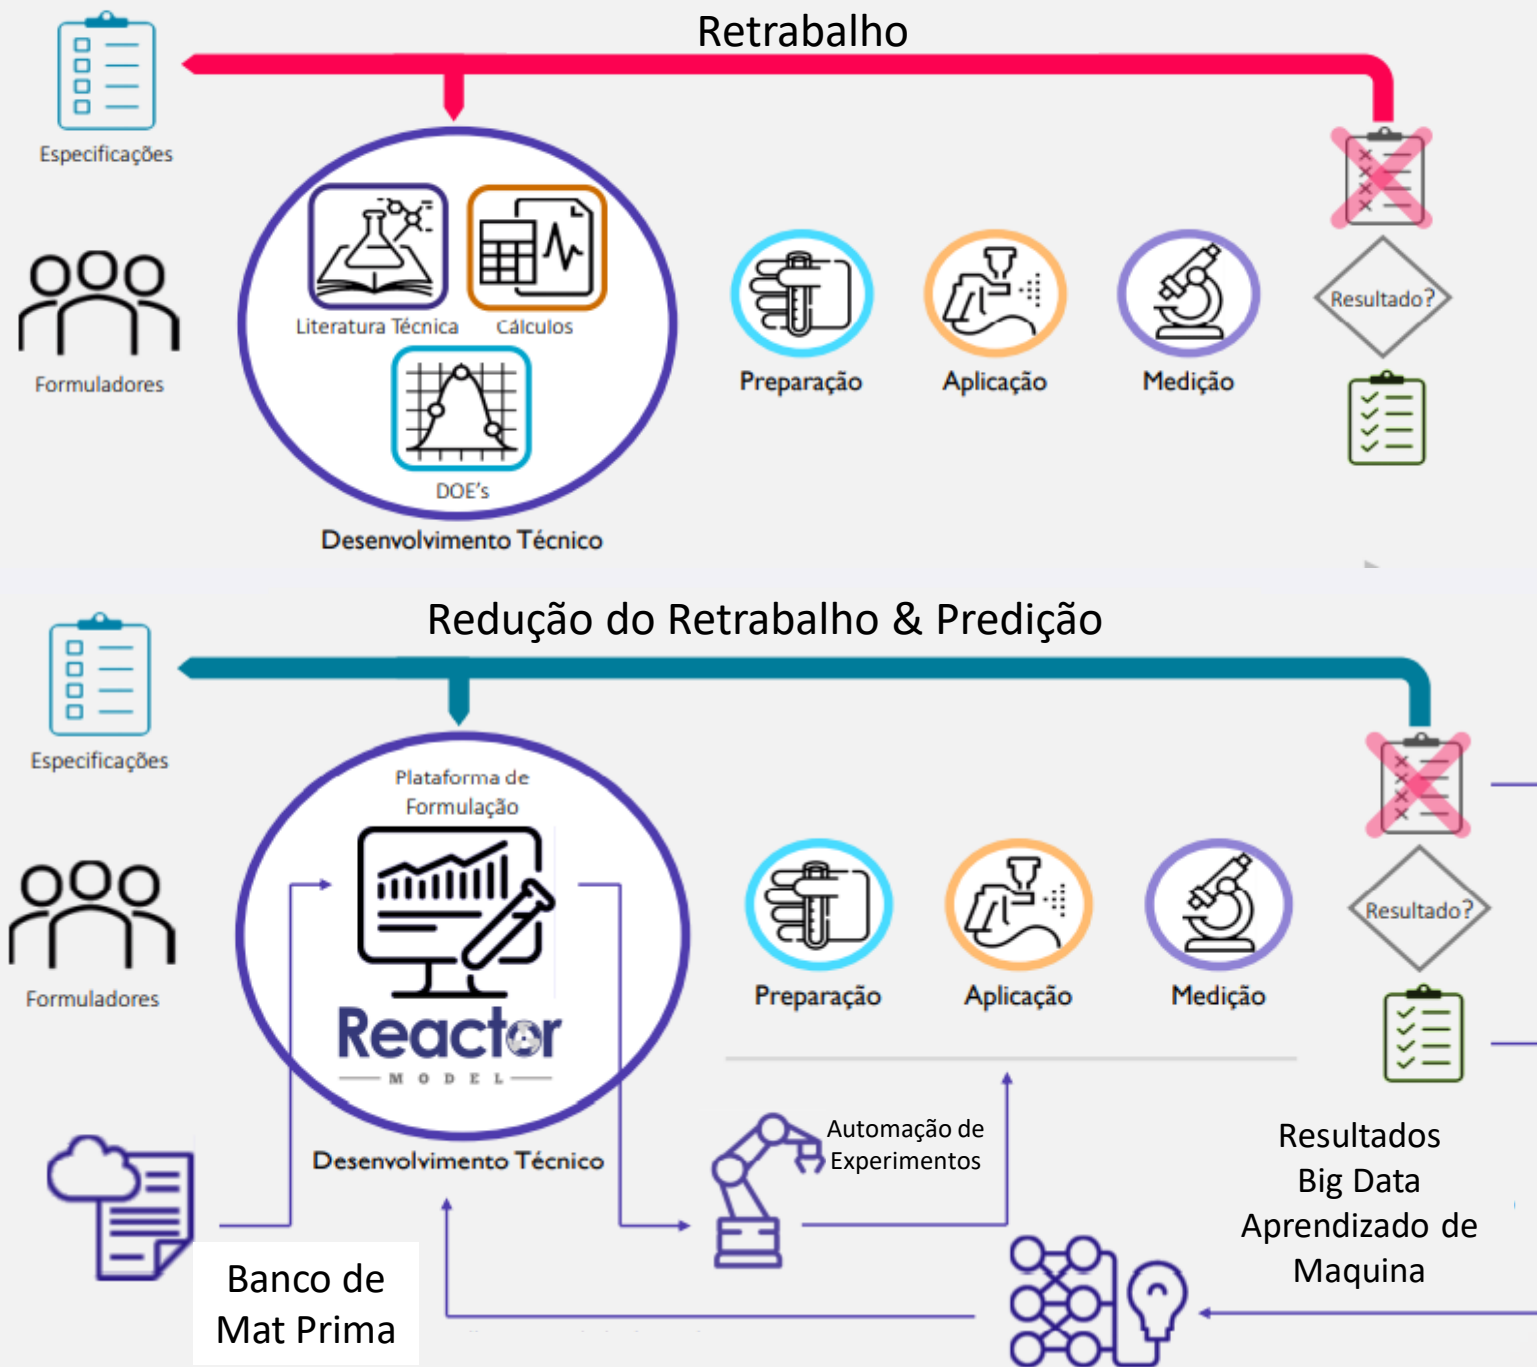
Retrabalho

Especificações

Formuladores

Literatura Técnica

Cálculos

DOE's

Desenvolvimento Técnico

Preparação

Aplicação

Medição

Resultado?

Redução do Retrabalho & Predição

Especificações

Formuladores

Plataforma de Formulação

Reactor

MODEL

Desenvolvimento Técnico

Preparação

Aplicação

Medição

Resultado?

Automação de Experimentos

Resultados
Big Data
Aprendizado de
Maquina

Banco de
Mat Prima